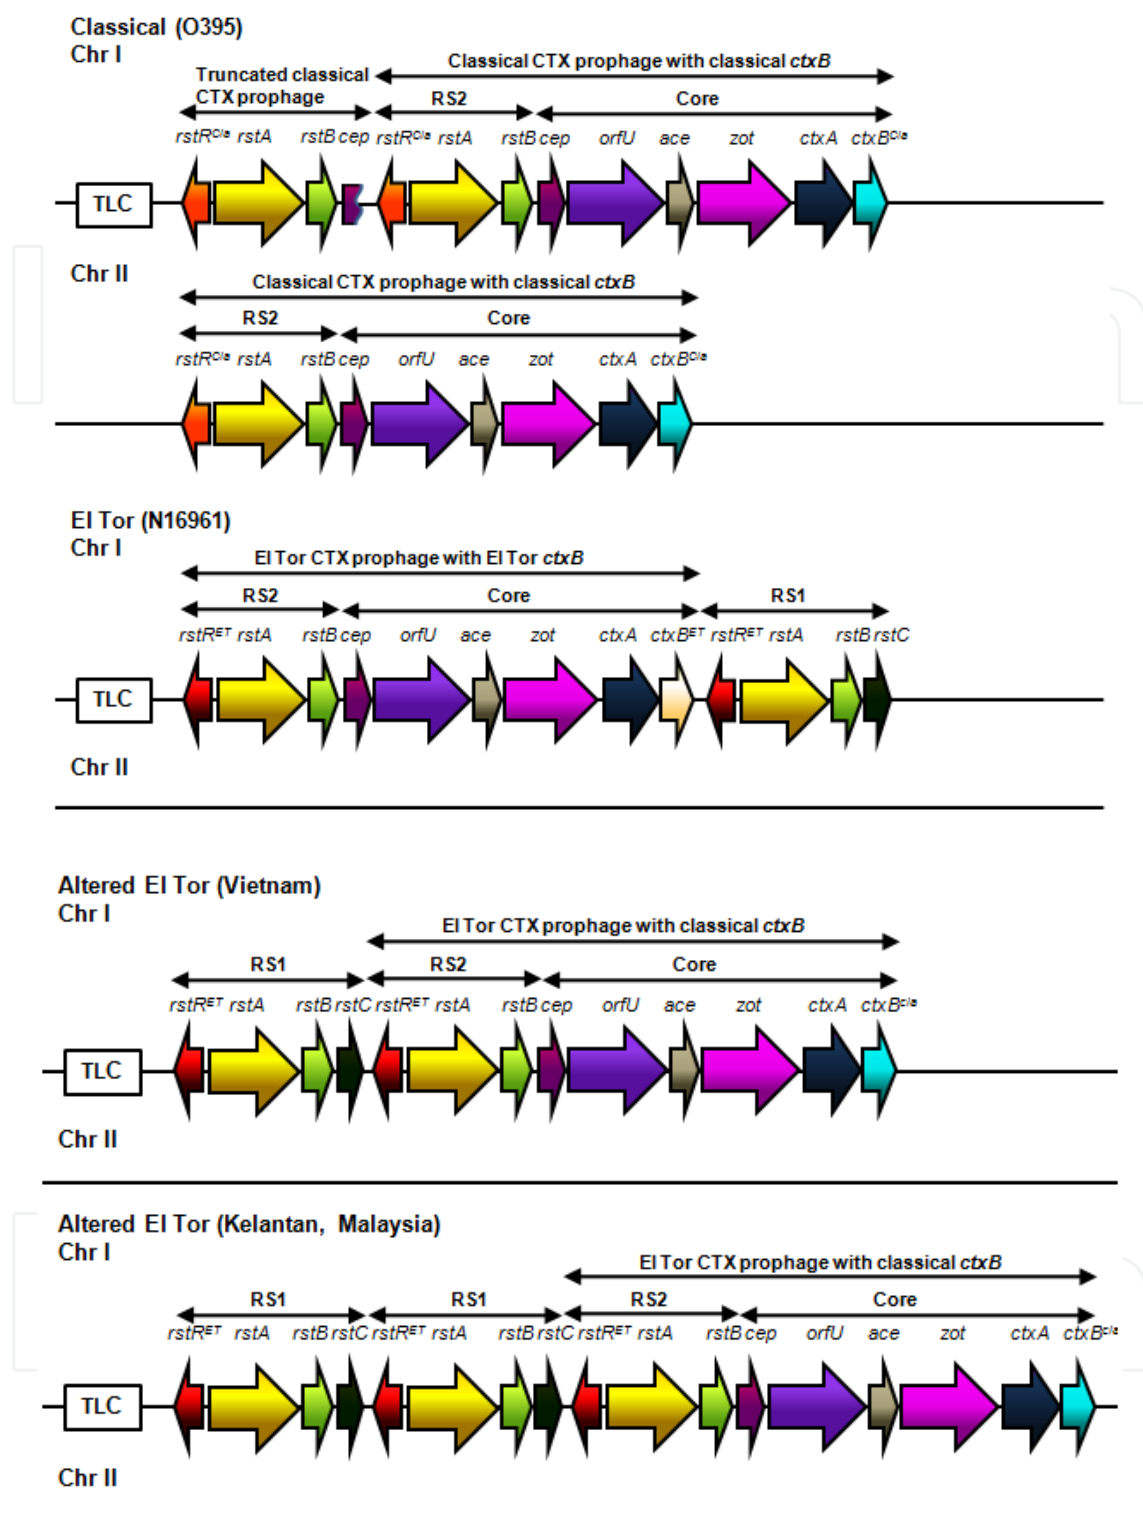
Classical (O395)
Chr I

Truncated classical CTX prophage

Classical CTX prophage with classical *ctxB*

RS2

Core

*rstR*$^{Cla}$ *rstA* *rstB* *cep* *rstR*$^{Cla}$ *rstA* *rstB* *cep* *orfU* *ace* *zot* *ctxA* *ctxB*$^{Cla}$

TLC

Chr II

Classical CTX prophage with classical *ctxB*

RS2

Core

*rstR*$^{Cla}$ *rstA* *rstB* *cep* *orfU* *ace* *zot* *ctxA* *ctxB*$^{Cla}$

El Tor (N16961)
Chr I

El Tor CTX prophage with El Tor *ctxB*

RS2

Core

RS1

*rstR*$^{ET}$ *rstA* *rstB* *cep* *orfU* *ace* *zot* *ctxA* *ctxB*$^{ET}$ *rstR*$^{ET}$ *rstA* *rstB* *rstC*

TLC

Chr II

Altered El Tor (Vietnam)
Chr I

El Tor CTX prophage with classical *ctxB*

RS1

RS2

Core

*rstR*$^{ET}$ *rstA* *rstB* *rstC* *rstR*$^{ET}$ *rstA* *rstB* *cep* *orfU* *ace* *zot* *ctxA* *ctxB*$^{Cla}$

TLC

Chr II

Altered El Tor (Kelantan, Malaysia)
Chr I

El Tor CTX prophage with classical *ctxB*

RS1

RS1

RS2

Core

*rstR*$^{ET}$ *rstA* *rstB* *rstC* *rstR*$^{ET}$ *rstA* *rstB* *rstC* *rstR*$^{ET}$ *rstA* *rstB* *cep* *orfU* *ace* *zot* *ctxA* *ctxB*$^{Cla}$

TLC

Chr II